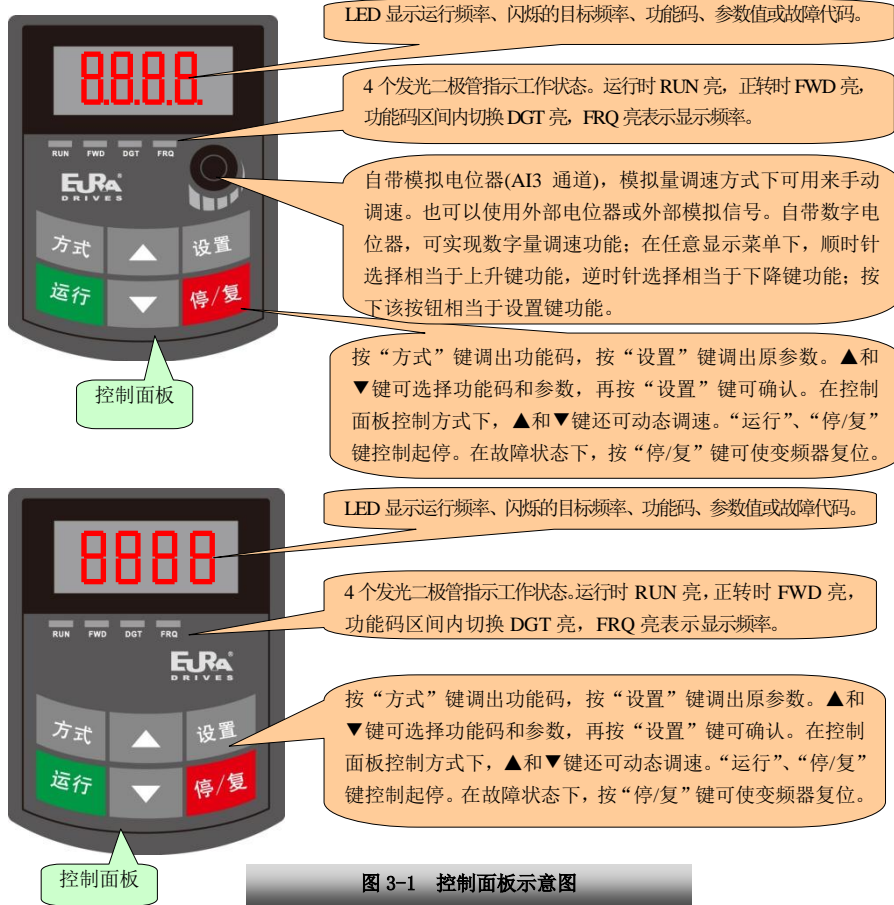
8.8.8.8.

LED 显示运行频率、闪烁的目标频率、功能码、参数值或故障代码。

4 个发光二极管指示工作状态。运行时 RUN 亮，正转时 FWD 亮，功能码区间内切换 DGT 亮，FRQ 亮表示显示频率。

RUN FWD DGT FRQ

EURA DRIVES

自带模拟电位器(AI3 通道)，模拟量调速方式下可用来手动调速。也可以使用外部电位器或外部模拟信号。自带数字电位器，可实现数字量调速功能；在任意显示菜单下，顺时针选择相当于上升键功能，逆时针选择相当于下降键功能；按下该按钮相当于设置键功能。

方式 设置 运行 停/复

按“方式”键调出功能码，按“设置”键调出原参数。▲和▼键可选择功能码和参数，再按“设置”键可确认。在控制面板控制方式下，▲和▼键还可动态调速。“运行”、“停/复”键控制起停。在故障状态下，按“停/复”键可使变频器复位。

控制面板

8888

LED 显示运行频率、闪烁的目标频率、功能码、参数值或故障代码。

4 个发光二极管指示工作状态。运行时 RUN 亮，正转时 FWD 亮，功能码区间内切换 DGT 亮，FRQ 亮表示显示频率。

RUN FWD DGT FRQ

EURA DRIVES

按“方式”键调出功能码，按“设置”键调出原参数。▲和▼键可选择功能码和参数，再按“设置”键可确认。在控制面板控制方式下，▲和▼键还可动态调速。“运行”、“停/复”键控制起停。在故障状态下，按“停/复”键可使变频器复位。

方式 设置 运行 停/复

控制面板

图 3-1 控制面板示意图